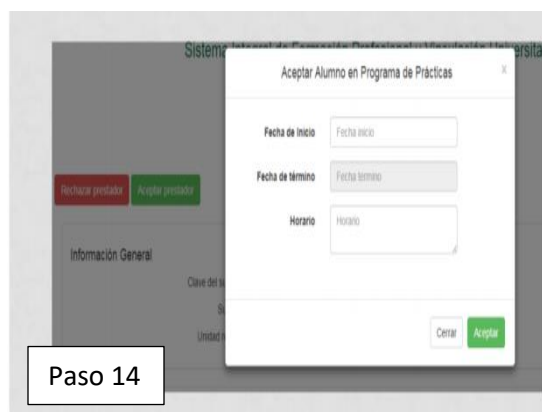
Sistema Integral de Formación Profesional y Vinculación Universita

Aceptar Alumno en Programa de Prácticas

×

Fecha de Inicio

Fecha inicio

Fecha de término

Fecha termino

Horario

Horario

Rechazar prestador

Aceptar prestador

Información General

Clave del s

S

Unidad r

Cerrar

Aceptar

Paso 14